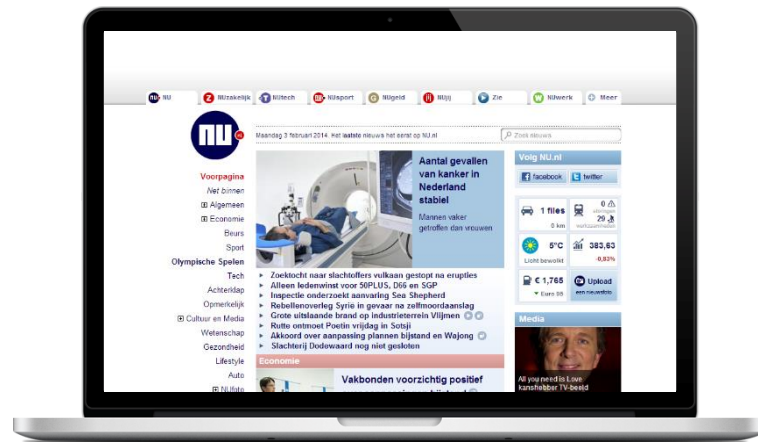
NU NUzakelijk NUtech NUsport NUgeld NUjij Zie NUwerk Meer

nu.nl

Maandag 3 februari 2014. Het laatste nieuws het eerst op NU.nl

Zoek nieuws

Voorpagina
Net binnen
Algemeen
Economie
Beurs
Sport
Olympische Spelen
Tech
Achterklap
Opmerkelijk
Cultuur en Media
Wetenschap
Gezondheid
Lifestyle
Auto
NUfoto

Aantal gevallen van kanker in Nederland stabiel

Mannen vaker getroffen dan vrouwen

Zoektocht naar slachtoffers vulkaan gestopt na erupties
Alleen ledenwinst voor 50PLUS, D66 en SGP
Inspectie onderzoekt aanvaring Sea Shepherd
Rebellenoverleg Syrië in gevaar na zelfmoordaanslag
Grote uitslaande brand op industrieterrein Vlijmen
Rutte ontmoet Poetin vrijdag in Sotsji
Akkoord over aanpassing plannen bijstand en Wajong
Slachterij Dodewaard nog niet gesloten

Economie

Vakbonden voorzichtig positief

Volg NU.nl
facebook
twitter

1 files
0 km
0
storingen
29
werkzaamheden

5°C
Licht bewolkt
383,63
-0,93%

€ 1,765
Euro 95
Upload
een nieuwsfoto

Media

All you need is Love
kanshebber TV-beeld